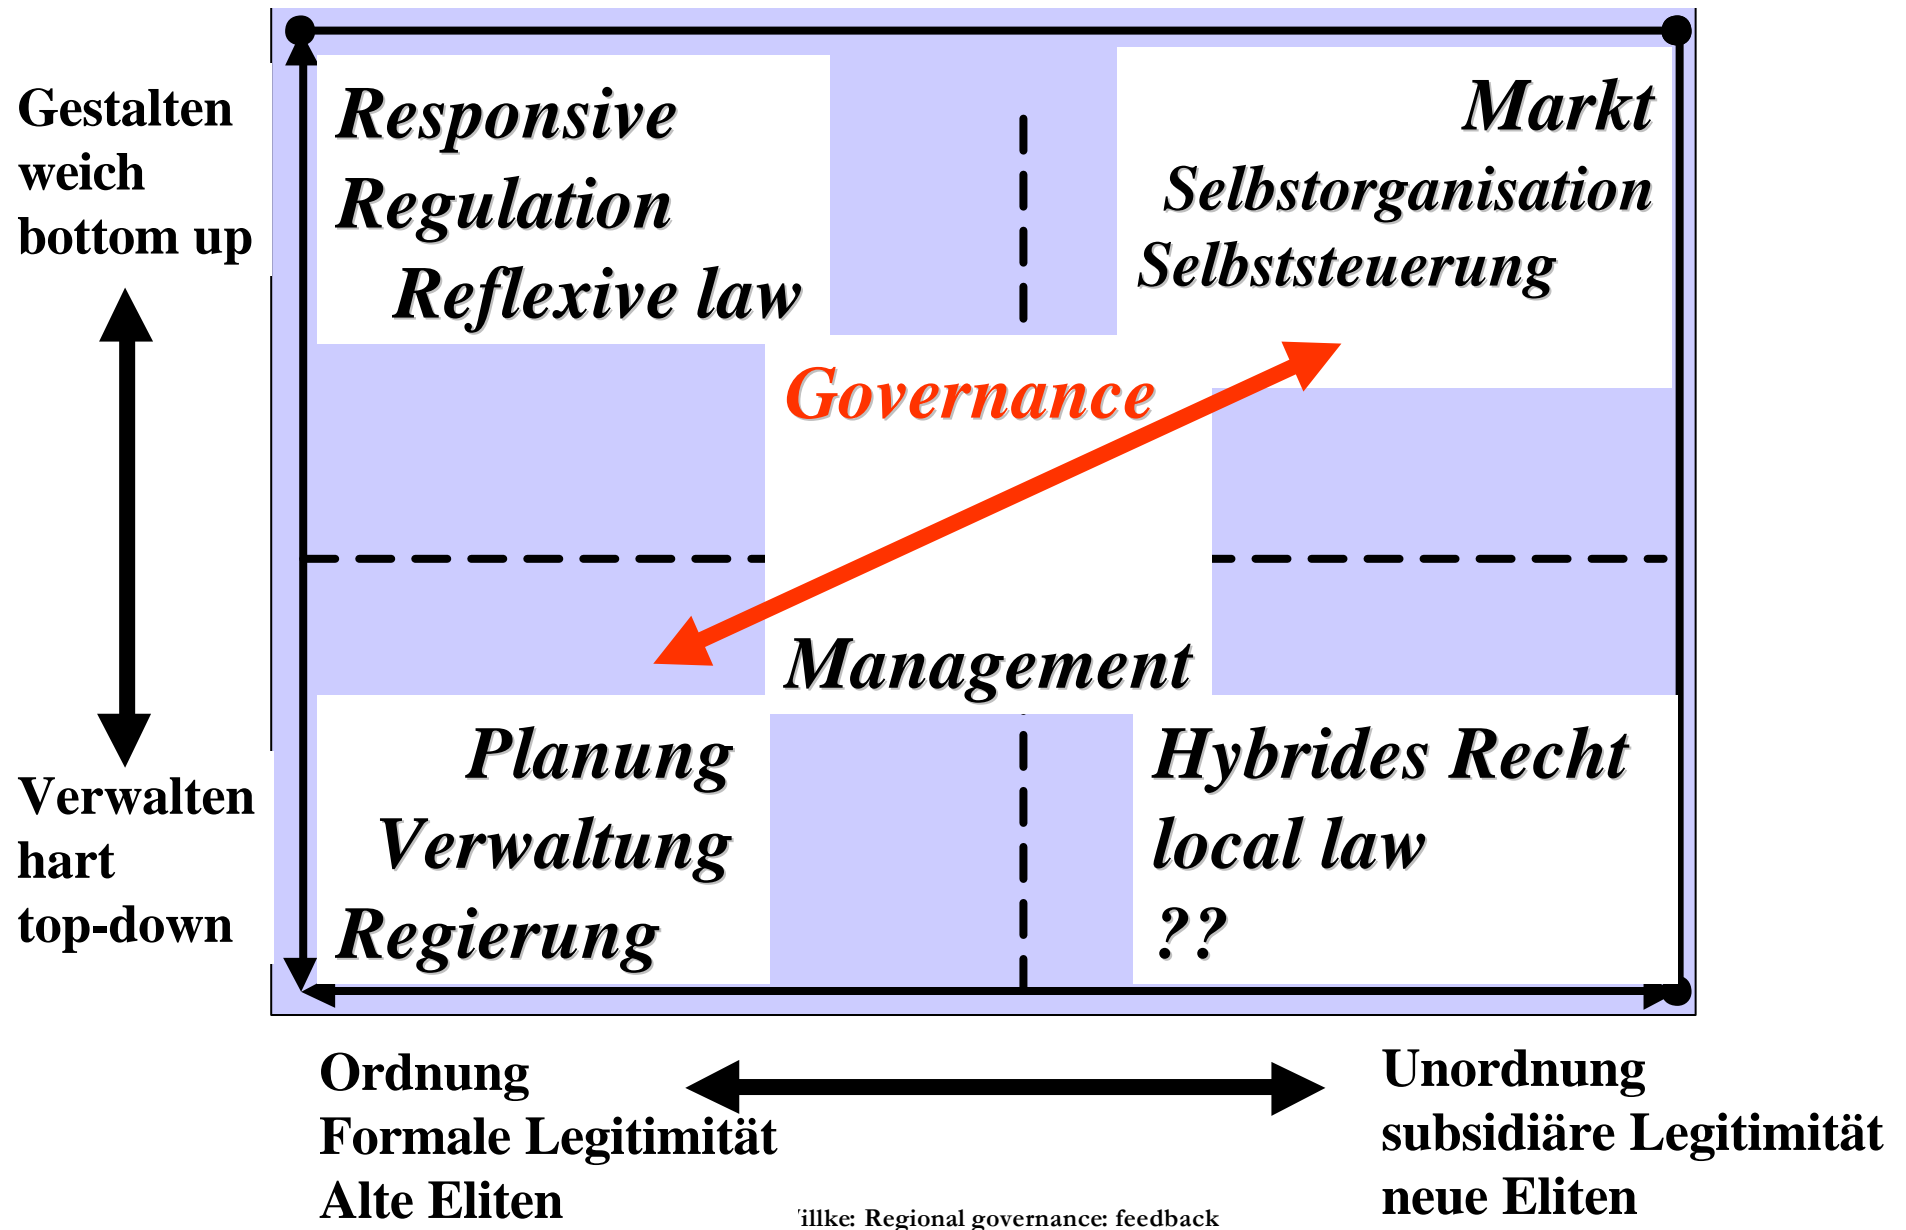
Gestalten
weich
bottom up

Responsive
Regulation
Reflexive law

Markt
Selbstorganisation
Selbststeuerung

Governance

Management

Planung
Verwaltung
Regierung

Hybrides Recht
local law
??

Verwalten
hart
top-down

Ordnung
Formale Legitimität
Alte Eliten

Unordnung
subsidiäre Legitimität
neue Eliten

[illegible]illke: Regional governance: feedback